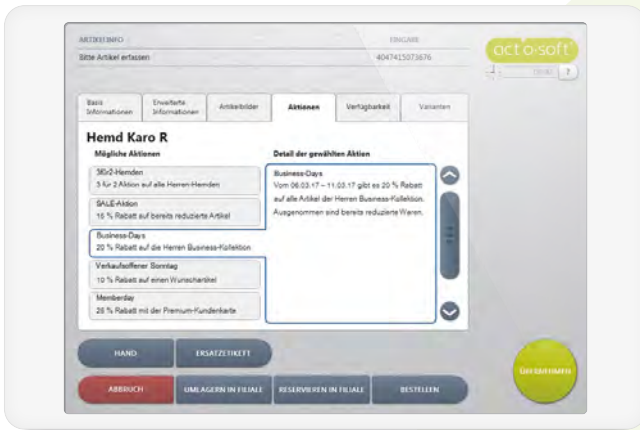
ARTIKELINFO
Bitte Artikel erfassen

EINGABE
4047415073676

act o-soft

Basis Informationen
Erweiterte Informationen
Artikelbilder
Aktionen
Verfügbarkeit
Varianten

Hemd Karo R

Mögliche Aktionen

3für2-Hemden
3 für 2 Aktion auf alle Herren-Hemden

SALE-Aktion
15 % Rabatt auf bereits reduzierte Artikel

Business-Days
20 % Rabatt auf die Herren Business-Kollektion

Verkaufsoffener Sonntag
10 % Rabatt auf einen Wunschartikel

Memberday
20 % Rabatt mit der Premium-Kundenkarte

Detail der gewählten Aktion

Business-Days
Vom 06.03.17 – 11.03.17 gibt es 20 % Rabatt auf alle Artikel der Herren Business-Kollektion. Ausgenommen sind bereits reduzierte Waren.

HAND
ERSATZETIKETT
ABBRUCH
UMLAGERN IN FILIALE
RESERVIEREN IN FILIALE
BESTELLEN
ÜBERNEHMEN